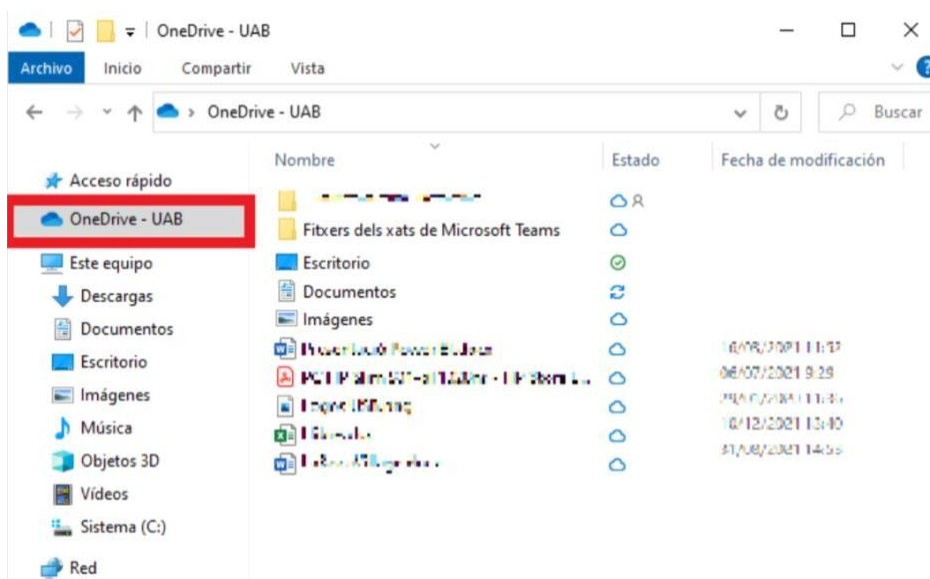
OneDrive - UAB

Archivo Inicio Compartir Vista

OneDrive - UAB

Buscar

Acceso rápido

OneDrive - UAB

Este equipo

Descargas

Documentos

Escritorio

Imágenes

Música

Objetos 3D

Vídeos

Sistema (C:)

Red

| Nombre | Estado | Fecha de modificación |
|---|---|---|
| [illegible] | | |
| Fitxers dels xats de Microsoft Teams | | |
| Escritorio | | |
| Documentos | | |
| Imágenes | | |
| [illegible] | | 16/06/2021 11:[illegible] |
| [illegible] | | 06/07/2021 9:29 |
| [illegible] | | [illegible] |
| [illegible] | | 10/12/2021 13:40 |
| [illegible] | | 31/08/2021 14:55 |